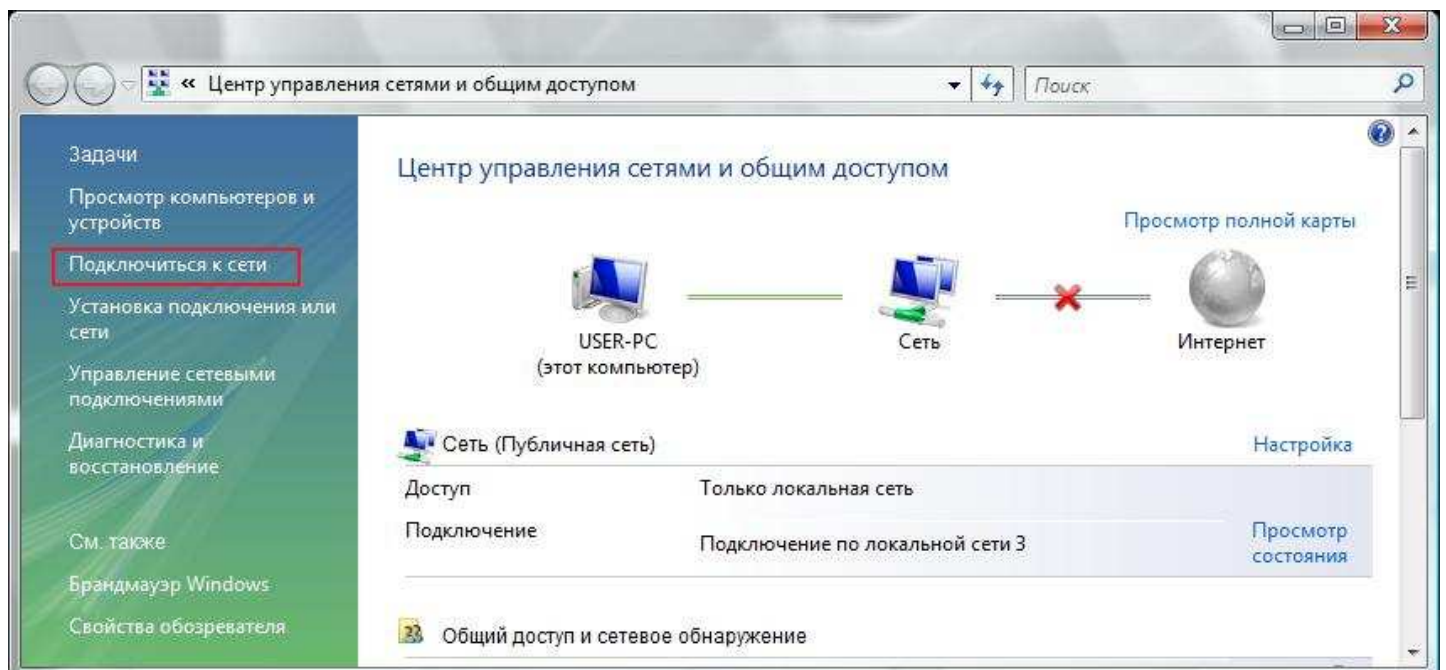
« Центр управления сетями и общим доступом

Поиск

Задачи

Просмотр компьютеров и устройств

Подключиться к сети

Установка подключения или сети

Управление сетевыми подключениями

Диагностика и восстановление

См. также

Брандмауэр Windows

Свойства обозревателя

Центр управления сетями и общим доступом

Просмотр полной карты

USER-PC (этот компьютер)

Сеть

Интернет

Сеть (Публичная сеть)

Настройка

| | | |
|---|---|---|
| Доступ | Только локальная сеть | |
| Подключение | Подключение по локальной сети 3 | Просмотр состояния |

Общий доступ и сетевое обнаружение